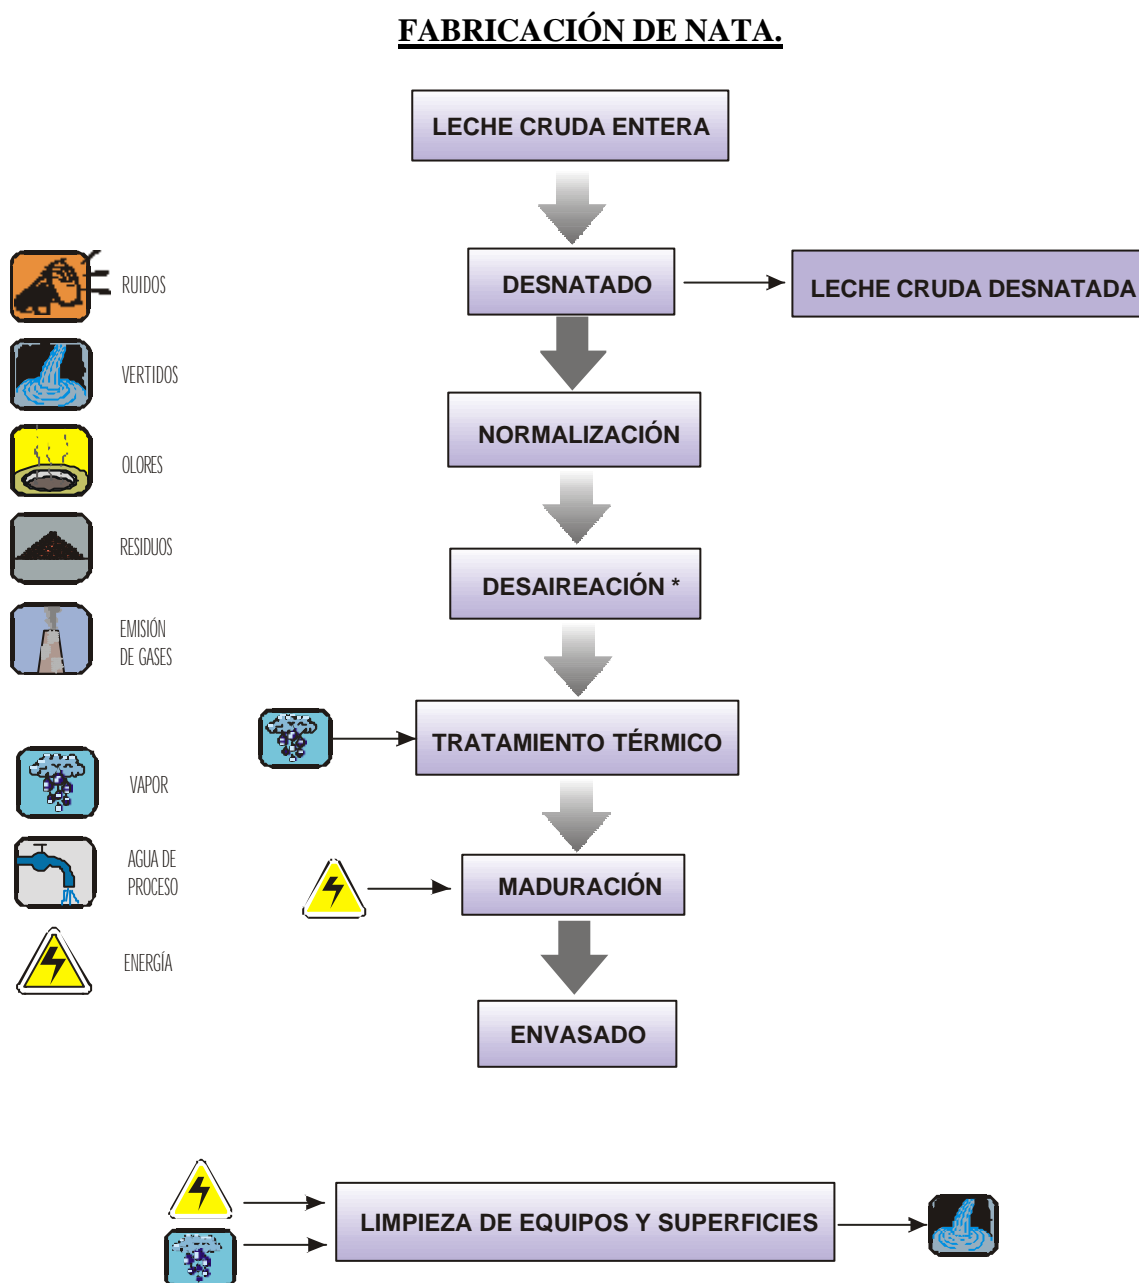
FABRICACIÓN DE NATA.

LECHE CRUDA ENTERA

DESNATADO

LECHE CRUDA DESNATADA

NORMALIZACIÓN

DESAIREACIÓN *

TRATAMIENTO TÉRMICO

MADURACIÓN

ENVASADO

RUIDOS

VERTIDOS

OLORES

RESIDUOS

EMISIÓN DE GASES

VAPOR

AGUA DE PROCESO

ENERGÍA

LIMPIEZA DE EQUIPOS Y SUPERFICIES